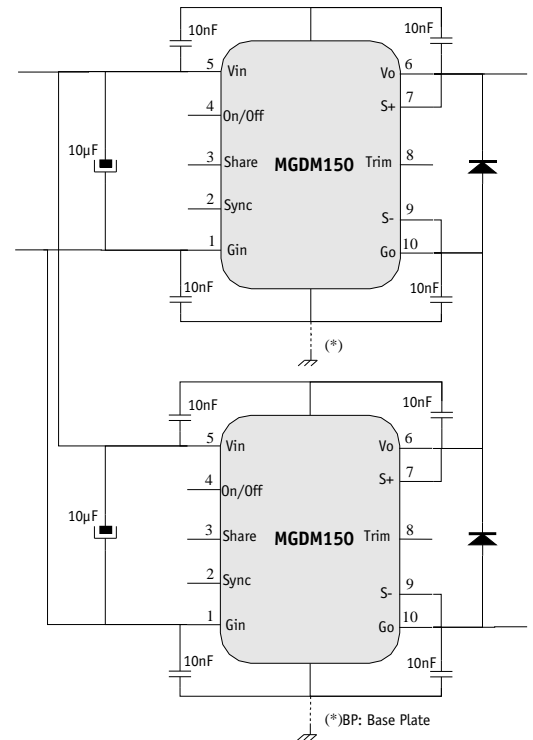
10nF
10nF
5 Vin
Vo 6
7 S+
10µF
4 On/Off
3 Share
MGDM150
Trim 8
2 Sync
S- 9
1 Gin
Go 10
10nF
10nF
(*)

10nF
10nF
5 Vin
Vo 6
7 S+
4 On/Off
10µF
3 Share
MGDM150
Trim 8
2 Sync
S- 9
1 Gin
Go 10
10nF
10nF
(*)BP: Base Plate